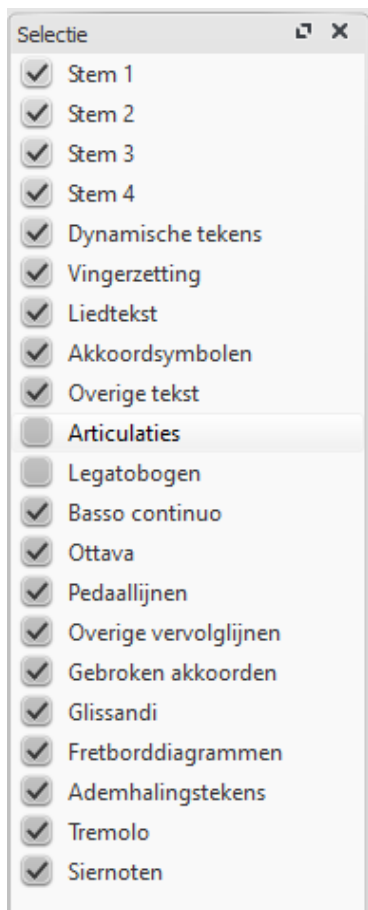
Selectie

Stem 1
Stem 2
Stem 3
Stem 4
Dynamische tekens
Vingerzetting
Liedtekst
Akkoordsymbolen
Overige tekst
Articulaties
Legatobogen
Basso continuo
Ottava
Pedaallijnen
Overige vervolglijnen
Gebroken akkoorden
Glissandi
Fretborddiagrammen
Ademhalingstekens
Tremolo
Siernoten